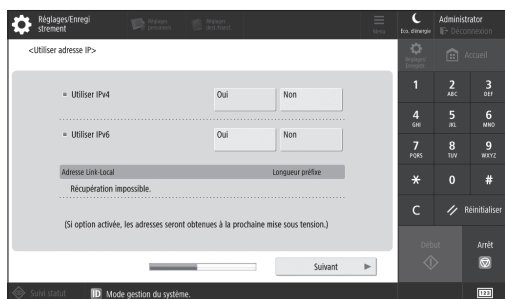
Réglages/Enregistrement

Réglages personnels

Réglages destinataire

Menu

Éco. d'énergie

Administrator

Déconnexion

<Utiliser adresse IP>

Réglages/Enregistr.

Accueil

Utiliser IPv4

Oui

Non

Utiliser IPv6

Oui

Non

Adresse Link-Local

Longueur préfixe

Récupération impossible.

(Si option activée, les adresses seront obtenues à la prochaine mise sous tension.)

Suivant

1

2 ABC

3 DEF

4 GHI

5 JKL

6 MNO

7 PQRS

8 TUV

9 WXYZ

*

0

#

C

Réinitialiser

Début

Arrêt

Suivi statut

ID Mode gestion du système.